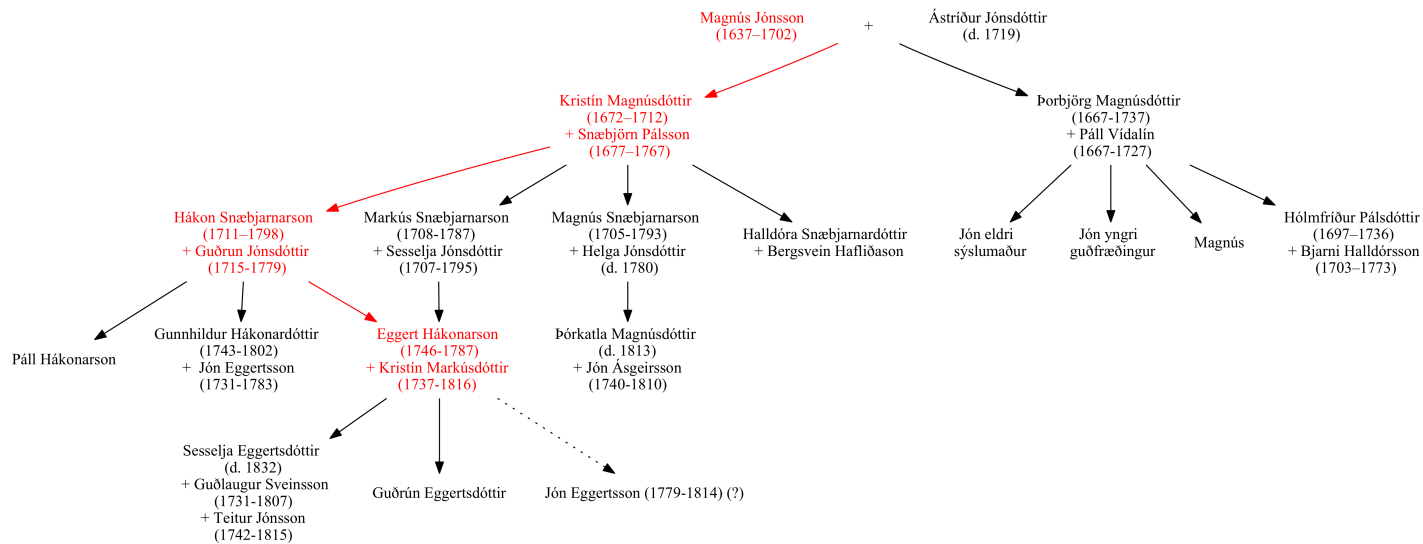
Magnús Jónsson
(1637–1702)

+

Ástríður Jónsdóttir
(d. 1719)

Kristín Magnúsdóttir
(1672–1712)
+ Snæbjörn Pálsson
(1677–1767)

Þorbjörg Magnúsdóttir
(1667-1737)
+ Páll Vídalín
(1667-1727)

Hákon Snæbjarnarson
(1711–1798)
+ Guðrun Jónsdóttir
(1715-1779)

Markús Snæbjarnarson
(1708-1787)
+ Sesselja Jónsdóttir
(1707-1795)

Magnús Snæbjarnarson
(1705-1793)
+ Helga Jónsdóttir
(d. 1780)

Halldóra Snæbjarnardóttir
+ Bergsvein Hafliðason

Jón eldri
sýslumaður

Jón yngri
guðfræðingur

Magnús

Hólmfríður Pálsdóttir
(1697–1736)
+ Bjarni Halldórsson
(1703–1773)

Páll Hákonarson

Gunnhildur Hákonardóttir
(1743-1802)
+ Jón Eggertsson
(1731-1783)

Eggert Hákonarson
(1746-1787)
+ Kristín Markúsdóttir
(1737-1816)

Þórkatla Magnúsdóttir
(d. 1813)
+ Jón Ásgeirsson
(1740-1810)

Sesselja Eggertsdóttir
(d. 1832)
+ Guðlaugur Sveinsson
(1731-1807)
+ Teitur Jónsson
(1742-1815)

Guðrún Eggertsdóttir

Jón Eggertsson (1779-1814) (?)